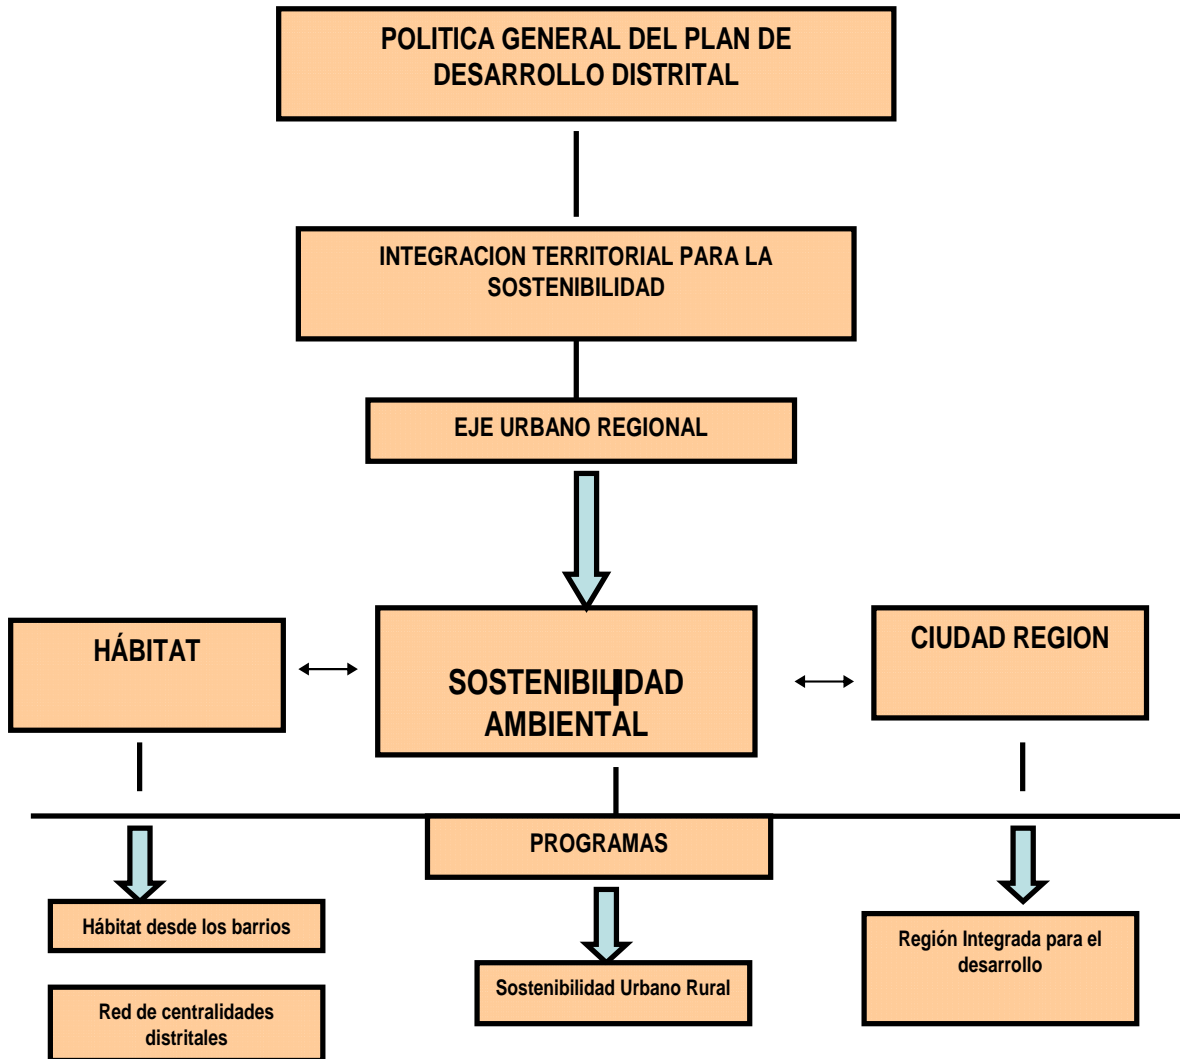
POLITICA GENERAL DEL PLAN DE DESARROLLO DISTRITAL

INTEGRACION TERRITORIAL PARA LA SOSTENIBILIDAD

EJE URBANO REGIONAL

HÁBITAT

SOSTENIBILIDAD AMBIENTAL

CIUDAD REGION

PROGRAMAS

Hábitat desde los barrios

Red de centralidades distritales

Sostenibilidad Urbano Rural

Región Integrada para el desarrollo